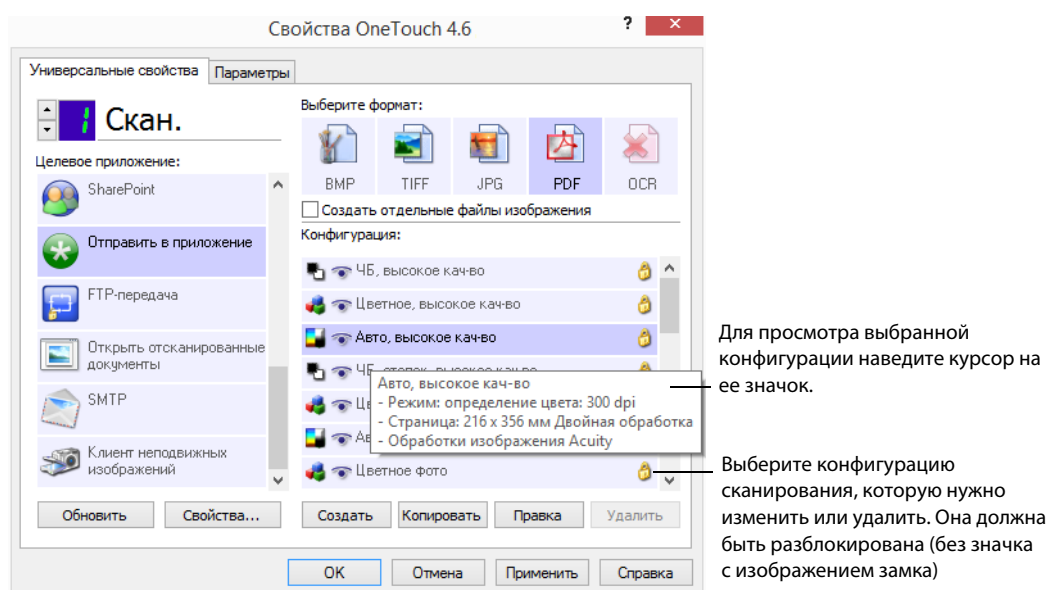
Свойства OneTouch 4.6

?

×

Универсальные свойства

Параметры

1 Скан.

Целевое приложение:

SharePoint

Отправить в приложение

FTP-передача

Открыть отсканированные документы

SMTP

Клиент неподвижных изображений

Обновить

Свойства...

Выберите формат:

BMP

TIFF

JPG

PDF

OCR

Создать отдельные файлы изображения

Конфигурация:

ЧБ, высокое кач-во

Цветное, высокое кач-во

Авто, высокое кач-во

ЧБ, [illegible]

Цв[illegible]

Ав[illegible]

Авто, высокое кач-во
- Режим: определение цвета: 300 dpi
- Страница: 216 x 356 мм Двойная обработка
- Обработки изображения Acuity

Цветное фото

Создать

Копировать

Правка

Удалить

OK

Отмена

Применить

Справка

Для просмотра выбранной конфигурации наведите курсор на ее значок.

Выберите конфигурацию сканирования, которую нужно изменить или удалить. Она должна быть разблокирована (без значка с изображением замка)